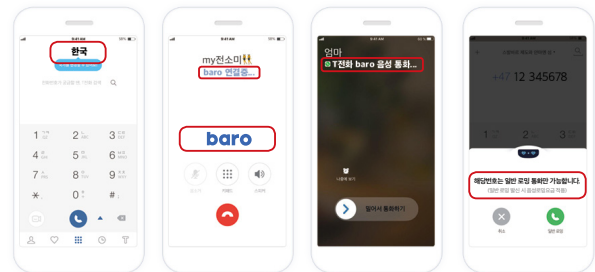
9:41 AM

한국

1 2 3 4 5 6 7 8 9 * 0 #

9:41 AM

my전소미

baro 연결중...

baro

9:41 AM

엄마

T전화 baro 음성 통화...

밀어서 통화하기

+47 12 345678

1 2 3

해당번호는 일반 로밍 통화만 가능합니다.

취소

일반 로밍